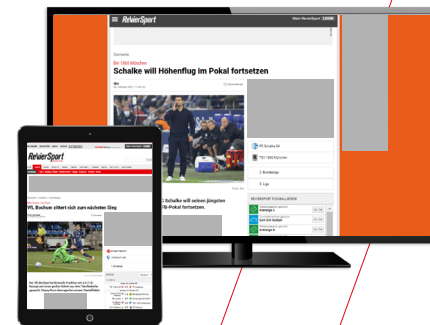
RevierSport

Mein RevierSport

LOGIN

Bei 1860 München

Schalke will Höhenflug im Pokal fortsetzen

FC Schalke 04

TSV 1860 München

2. Bundesliga

3. Liga

REVIERSPORT FUSSBALLBÖRSE

: Schalke will seinen jüngsten

-Pokal fortsetzen

RevierSport

VfL Bochum zittert sich zum nächsten Sieg